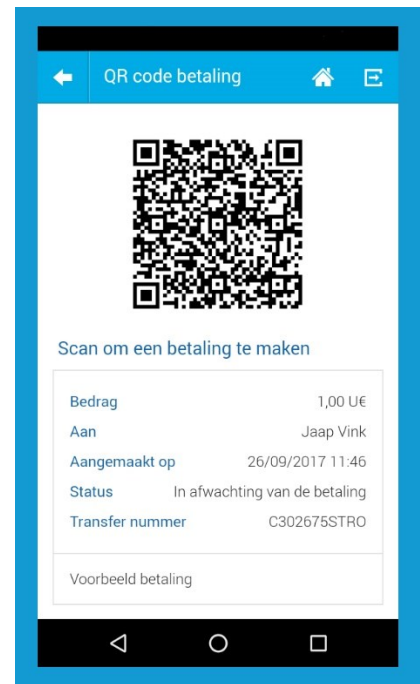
QR code betaling

Scan om een betaling te maken

| | |
|---|---|
| Bedrag | 1,00 U€ |
| Aan | Jaap Vink |
| Aangemaakt op | 26/09/2017 11:46 |
| Status | In afwachting van de betaling |
| Transfer nummer | C302675STRO |

Voorbeeld betaling